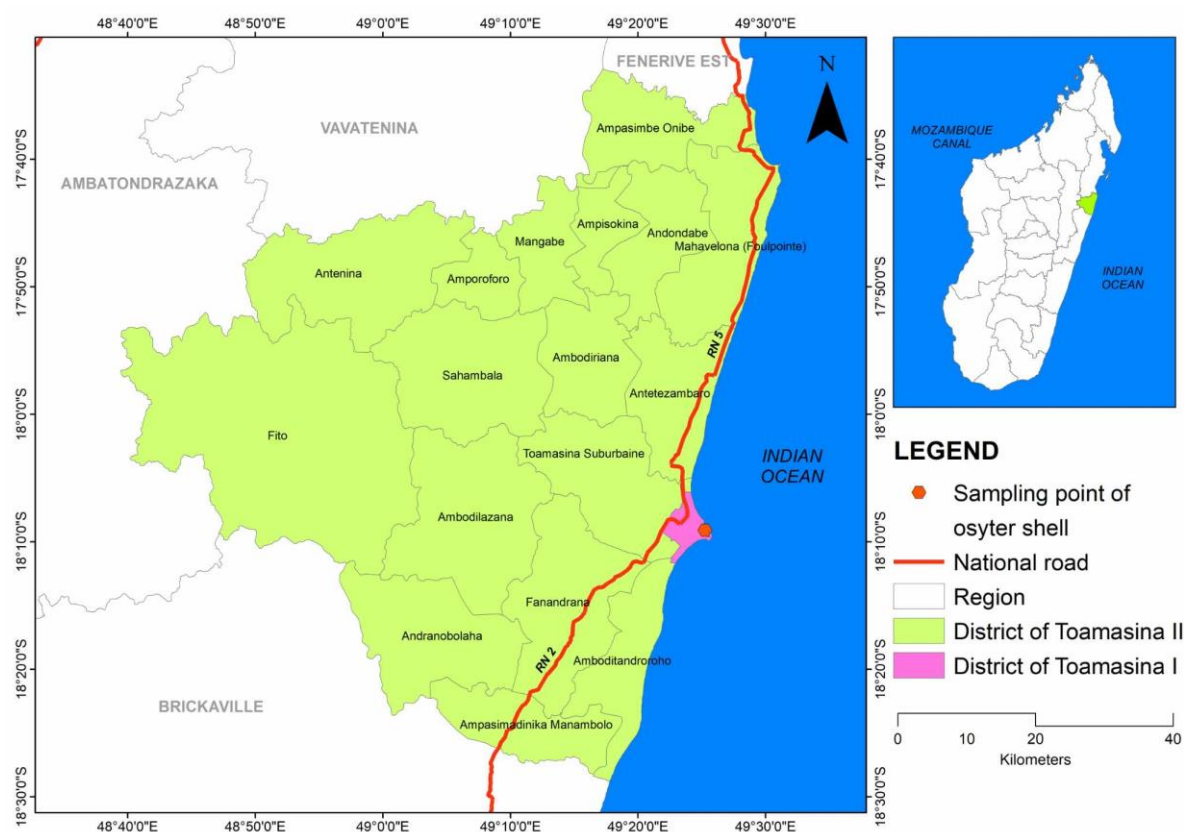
48°40'0"E 48°50'0"E 49°0'0"E 49°10'0"E 49°20'0"E 49°30'0"E

FENERIVE EST

N

VAVATENINA

AMBATONDRAZAKA

Ampasimbe Onibe

Ampisokina

Mangabe

Andondabe

Mahavelona (Foulpointe)

Antenina

Amporoforo

RN 5

Ambodiriana

Sahambala

Antetezambaro

Fito

Toamasina Suburbaine

INDIAN OCEAN

Ambodilazana

Fanandrana

Andranobolaha

RN 2

Amboditandroroho

BRICKAVILLE

Ampasimadinika Manambolo

17°40'0"S 17°50'0"S 18°0'0"S 18°10'0"S 18°20'0"S 18°30'0"S

17°40'0"S 17°50'0"S 18°0'0"S 18°10'0"S 18°20'0"S 18°30'0"S

48°40'0"E 48°50'0"E 49°0'0"E 49°10'0"E 49°20'0"E 49°30'0"E

MOZAMBIQUE CANAL

INDIAN OCEAN

LEGEND

Sampling point of osyter shell

National road

Region

District of Toamasina II

District of Toamasina I

0 10 20 40

Kilometers